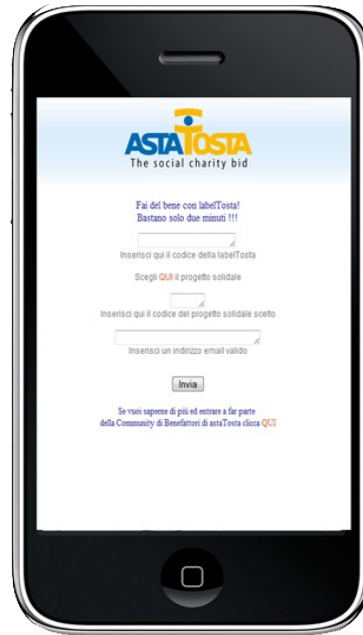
ASTA TOSTA
The social charity bid

Fai del bene con labelTosta!
Bastano solo due minuti !!!

Inserisci qui il codice della labelTosta

Scegli QUI il progetto solidale

Inserisci qui il codice del progetto solidale scelto

Inserisci un indirizzo email valido

Invia

Se vuoi saperne di più ed entrare a far parte della Community di Benefattori di astaTosta clicca QUI